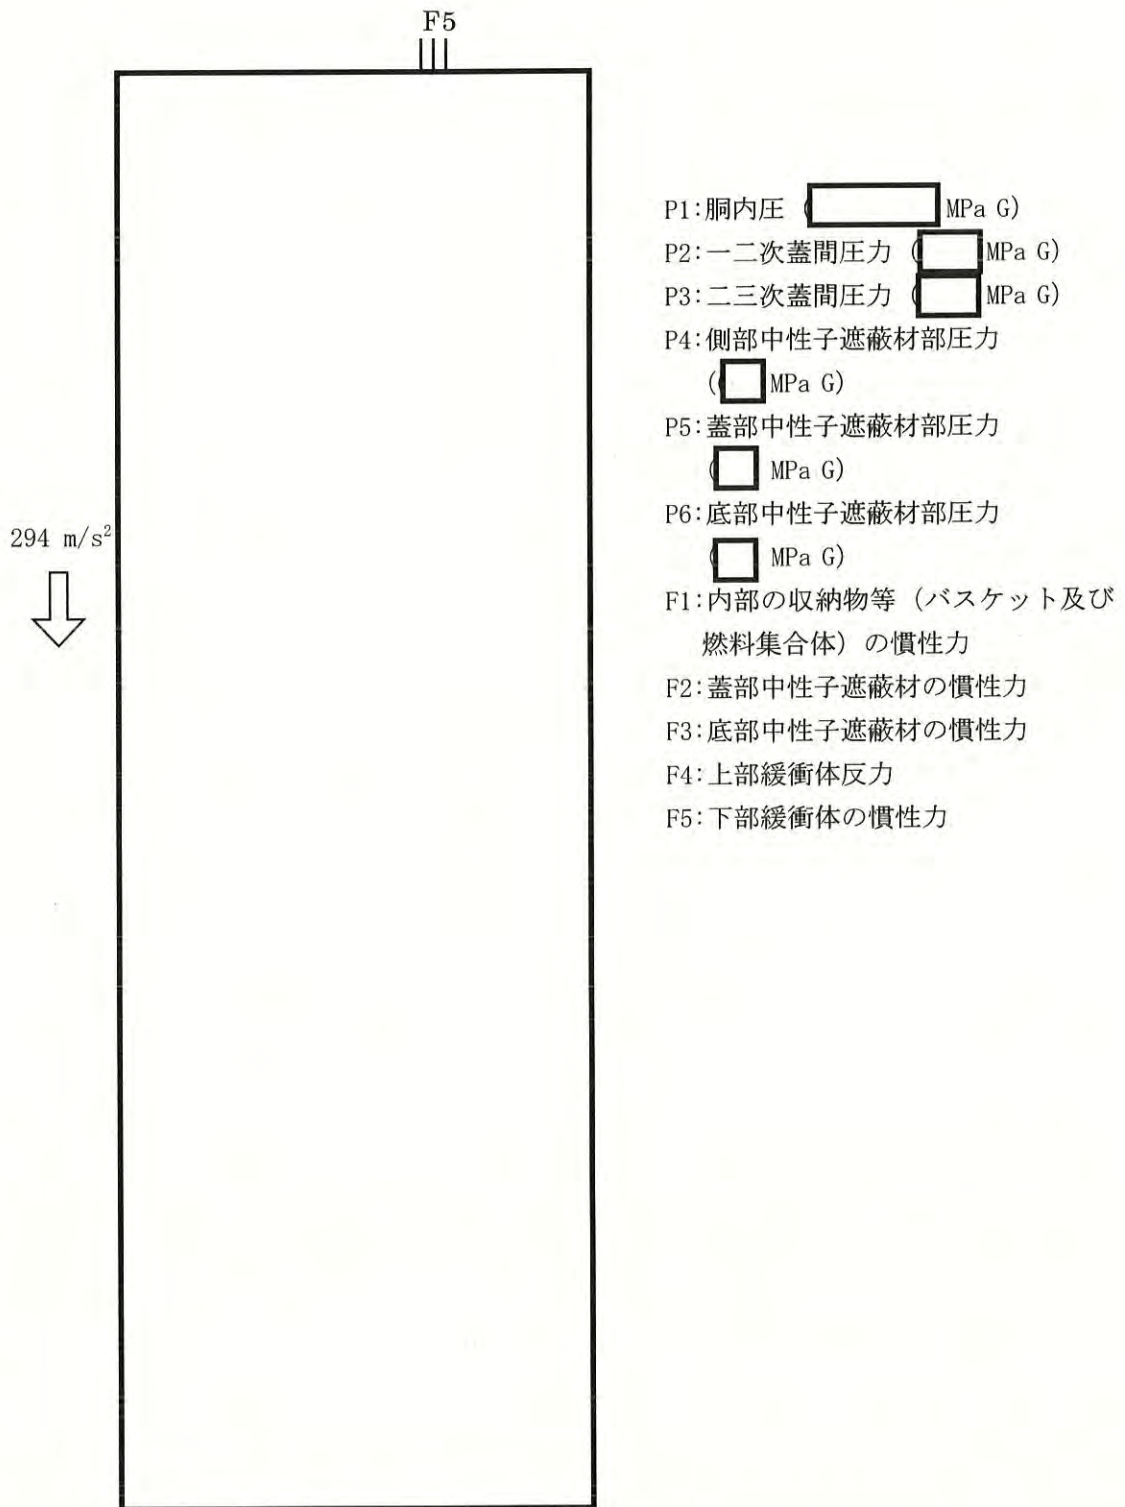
F5

294 m/s$^2$

P1:胴内圧（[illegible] MPa G）
P2:一二次蓋間圧力（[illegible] MPa G）
P3:二三次蓋間圧力（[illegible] MPa G）
P4:側部中性子遮蔽材部圧力（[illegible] MPa G）
P5:蓋部中性子遮蔽材部圧力（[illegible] MPa G）
P6:底部中性子遮蔽材部圧力（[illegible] MPa G）
F1:内部の収納物等（バスケット及び燃料集合体）の慣性力
F2:蓋部中性子遮蔽材の慣性力
F3:底部中性子遮蔽材の慣性力
F4:上部緩衝体反力
F5:下部緩衝体の慣性力